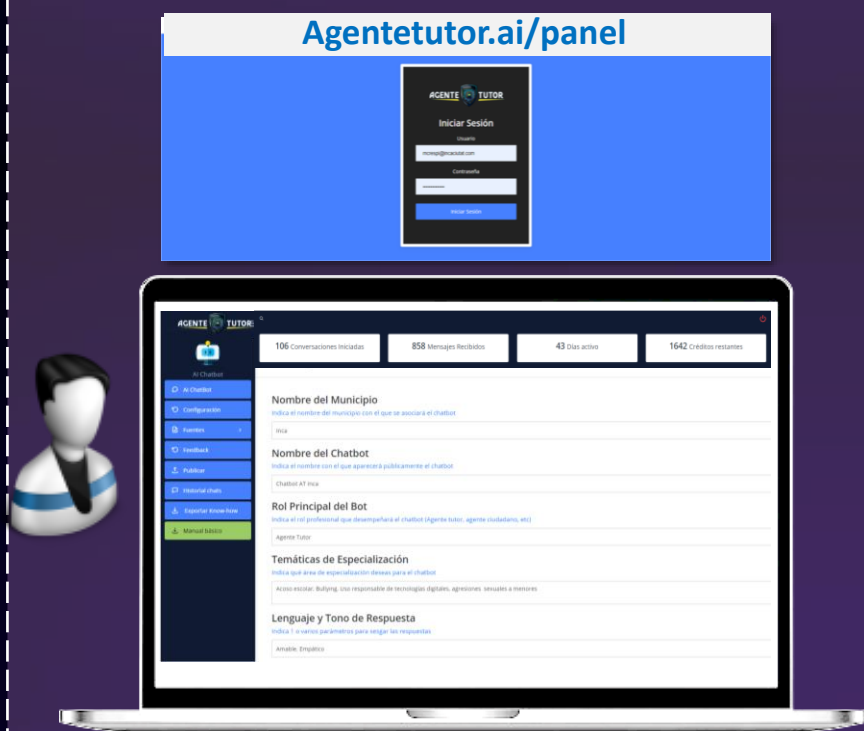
Agentetutor.ai/panel

AGENTE TUTOR

Iniciar Sesión

Usuario

mcresp@ecaculat.com

Contraseña

••••••••••

Iniciar Sesión

AGENTE TUTOR

AI Chatbot

AI Chatbot

Configuración

Fuentes

Feedback

Publicar

Historial chats

Exportar Know-how

Manual básico

106 Conversaciones Iniciadas

858 Mensajes Recibidos

43 Días activo

1642 Créditos restantes

Nombre del Municipio

Indica el nombre del municipio con el que se asociará el chatbot

Inca

Nombre del Chatbot

Indica el nombre con el que aparecerá públicamente el chatbot

Chatbot AT Inca

Rol Principal del Bot

Indica el rol profesional que desempeñará el chatbot (Agente tutor, agente ciudadano, etc)

Agente Tutor

Temáticas de Especialización

Indica qué área de especialización deseas para el chatbot

Acoso escolar, Bullying, Uso responsable de tecnologías digitales, agresiones sexuales a menores

Lenguaje y Tono de Respuesta

Indica 1 o varios parámetros para sesgar las respuestas

Amable, Empático